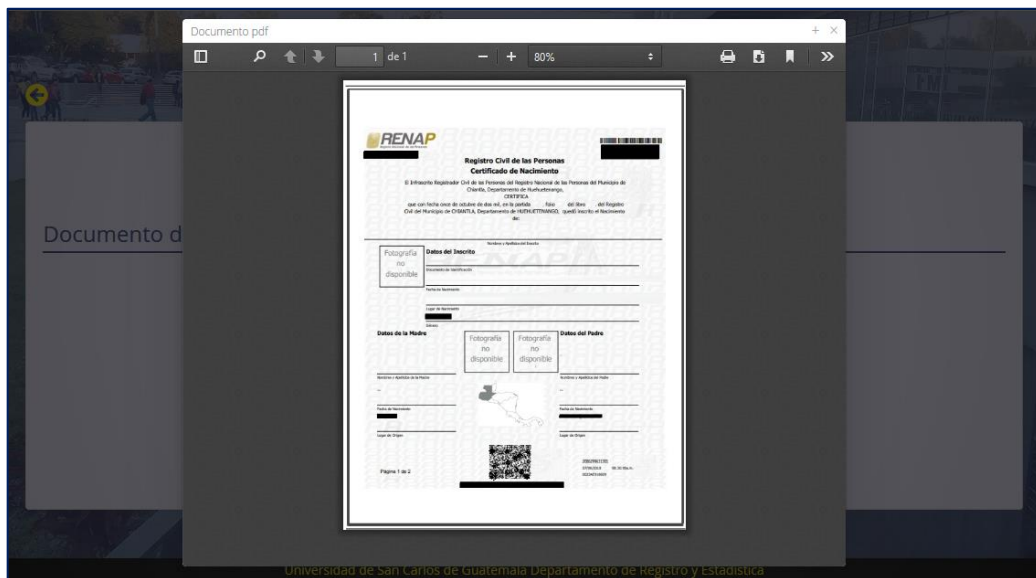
Documento pdf

1 de 1

80%

Documento d

RENAP

Registro Civil de las Personas
Certificado de Nacimiento

El Infrascrito Registrador Civil de las Personas del Registro Nacional de las Personas del Municipio de Chiantla, Departamento de Huehuetenango,
CERTIFICA
que con fecha once de octubre de dos mil, en la partida folio del libro del Registro Civil del Municipio de CHIANTLA, Departamento de HUEHUETENANGO, quedó inscrito el Nacimiento de:

Nombres y Apellidos del Inscrito

Fotografía no disponible

Datos del Inscrito

Documento de Identificación

Fecha de Nacimiento

Lugar de Nacimiento

Datos de la Madre

Fotografía no disponible

Fotografía no disponible

Datos del Padre

Nombres y Apellidos de la Madre

Nombres y Apellidos del Padre

Fecha de Nacimiento

Fecha de Nacimiento

Lugar de Origen

Lugar de Origen

Página 1 de 2

Universidad de San Carlos de Guatemala Departamento de Registro y Estadística